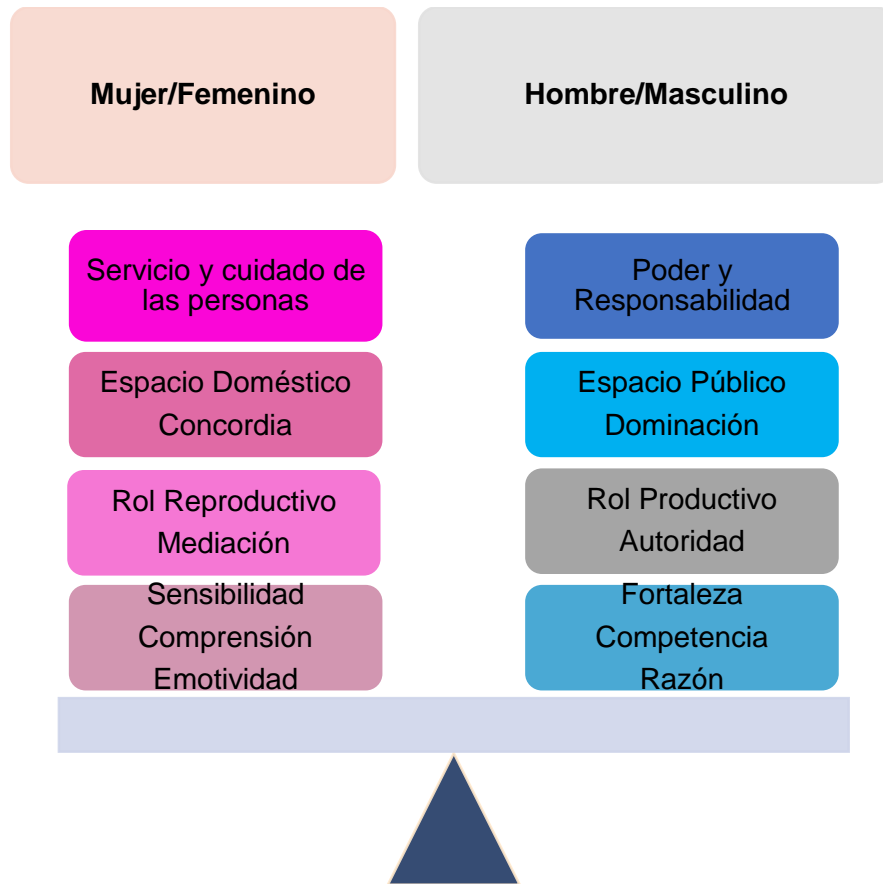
Mujer/Femenino

Hombre/Masculino

Servicio y cuidado de las personas

Espacio Doméstico
Concordia

Rol Reproductivo
Mediación

Sensibilidad
Comprensión
Emotividad

Poder y Responsabilidad

Espacio Público
Dominación

Rol Productivo
Autoridad

Fortaleza
Competencia
Razón